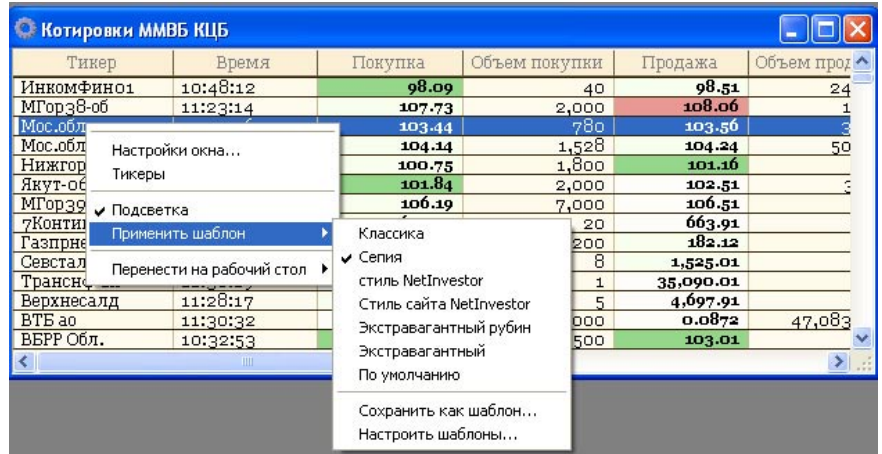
Котировки ММВБ КЦБ

| Тикер | Время | Покупка | Объем покупки | Продажа | Объем прод |
|---|---|---|---|---|---|
| ИнкомФино1 | 10:48:12 | 98.09 | 40 | 98.51 | 24 |
| МГор38-об | 11:23:14 | 107.73 | 2,000 | 108.06 | 1 |
| Мос.обл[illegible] | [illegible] | 103.44 | 780 | 103.56 | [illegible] |
| Мос.обл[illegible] | | 104.14 | 1,528 | 104.24 | 50 |
| Нижгор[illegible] | | 100.75 | 1,800 | 101.16 | |
| Якут-об | | 101.84 | 2,000 | 102.51 | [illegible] |
| МГор39 | | 106.19 | 7,000 | 106.51 | |
| 7Конти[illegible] | | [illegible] | 20 | 663.91 | |
| Газпрне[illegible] | | | 200 | 182.12 | |
| Севстал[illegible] | | | 8 | 1,525.01 | |
| Трансн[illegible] | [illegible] | | 1 | 35,090.01 | |
| Верхнесалд | 11:28:17 | | 5 | 4,697.91 | |
| ВТБ ао | 11:30:32 | | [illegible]000 | 0.0872 | 47,083 |
| ВБРР Обл. | 10:32:53 | | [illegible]500 | 103.01 | |

Настройки окна...
Тикеры
✔ Подсветка
Применить шаблон
Перенести на рабочий стол

Классика
✔ Сепия
стиль NetInvestor
Стиль сайта NetInvestor
Экстравагантный рубин
Экстравагантный
По умолчанию
Сохранить как шаблон...
Настроить шаблоны...